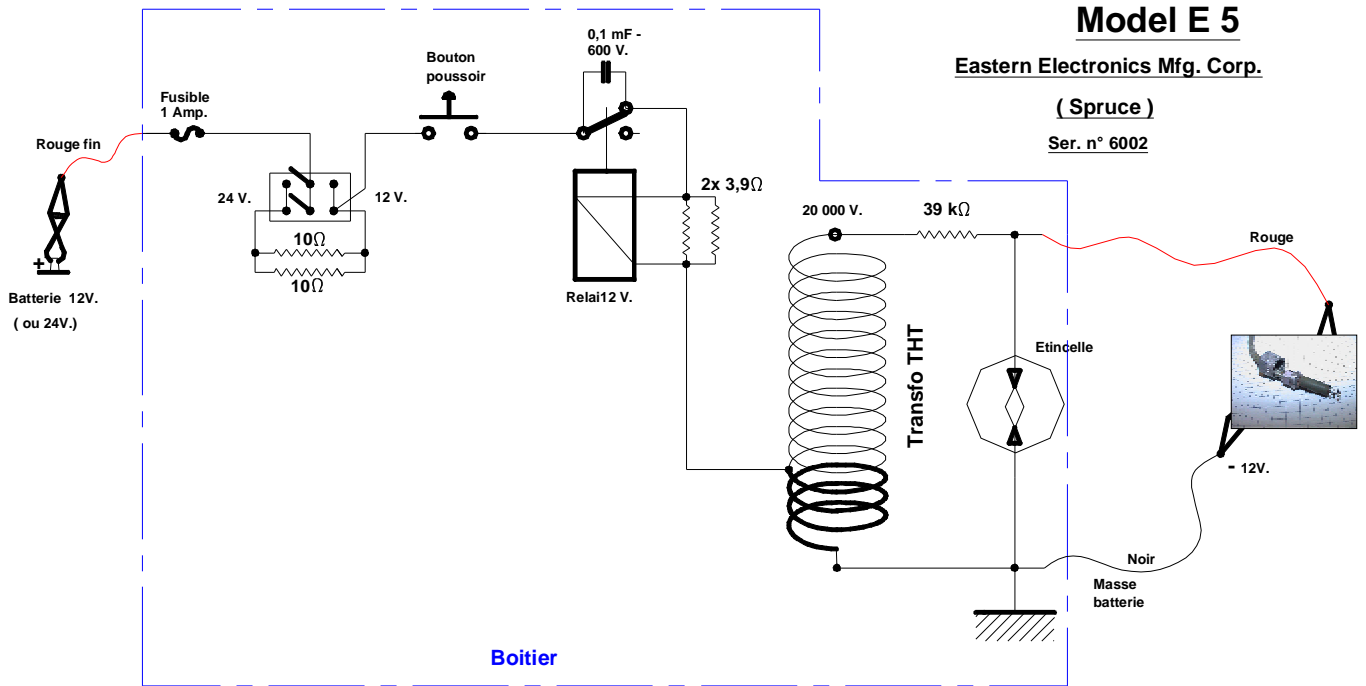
Model E 5

Eastern Electronics Mfg. Corp.

( Spruce )

Ser. n° 6002

Rouge fin

+

Batterie 12V.

( ou 24V.)

Fusible 1 Amp.

24 V.

12 V.

10Ω

10Ω

Bouton poussoir

0,1 mF - 600 V.

Relai12 V.

2x 3,9Ω

20 000 V.

39 kΩ

Rouge

Transfo THT

Etincelle

- 12V.

Noir

Masse batterie

Boitier